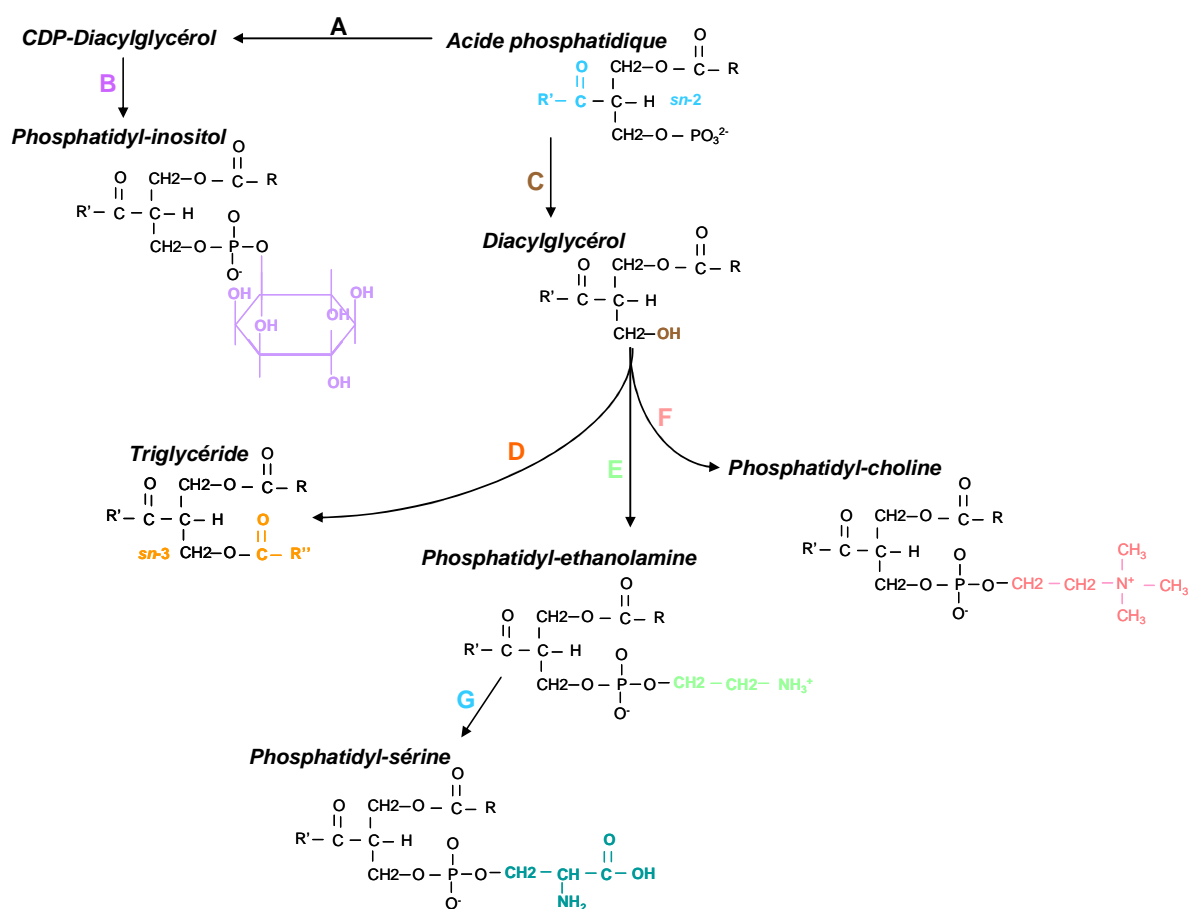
CDP-Diacylglycérol

A

Acide phosphatidique

B

O
R' – C – C – H  sn-2
CH2–O – C – R
O
CH2–O – $PO_3^{2-}$

Phosphatidyl-inositol

O
CH2–O – C – R
R' – C – C – H
O
CH2–O – P – O
$O^-$
OH OH OH OH OH

C

Diacylglycérol

O
CH2–O – C – R
R' – C – C – H
O
CH2–OH

D

E

F

Triglycéride

O
CH2–O – C – R
R' – C – C – H
O
sn-3 CH2–O – C – R''

Phosphatidyl-choline

O
CH2–O – C – R
R' – C – C – H
O
CH2–O – P – O – CH2 – CH2 – $N^+$ – $CH_3$
$O^-$
$CH_3$
$CH_3$

Phosphatidyl-ethanolamine

O
CH2–O – C – R
R' – C – C – H
O
CH2–O – P – O – CH2 – CH2 – $NH_3^+$
$O^-$

G

Phosphatidyl-sérine

O
CH2–O – C – R
R' – C – C – H
O
CH2–O – P – O – CH2 – CH – C – OH
$O^-$
$NH_2$
O